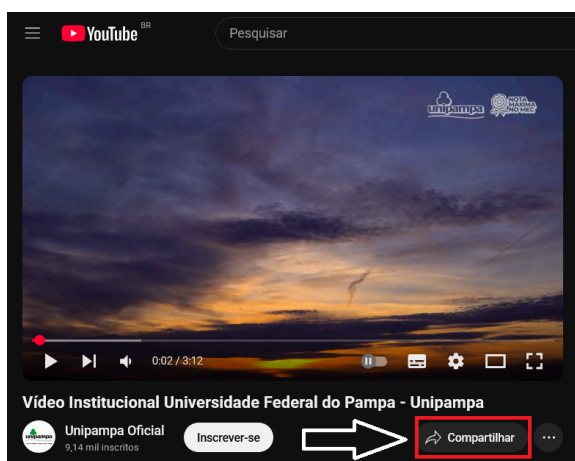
YouTube BR

Pesquisar

unipampa

NOTA MÁXIMA NO MEC

0:02 / 3:12

Vídeo Institucional Universidade Federal do Pampa - Unipampa

unipampa

Unipampa Oficial
9,14 mil inscritos

Inscrever-se

Compartilhar

...